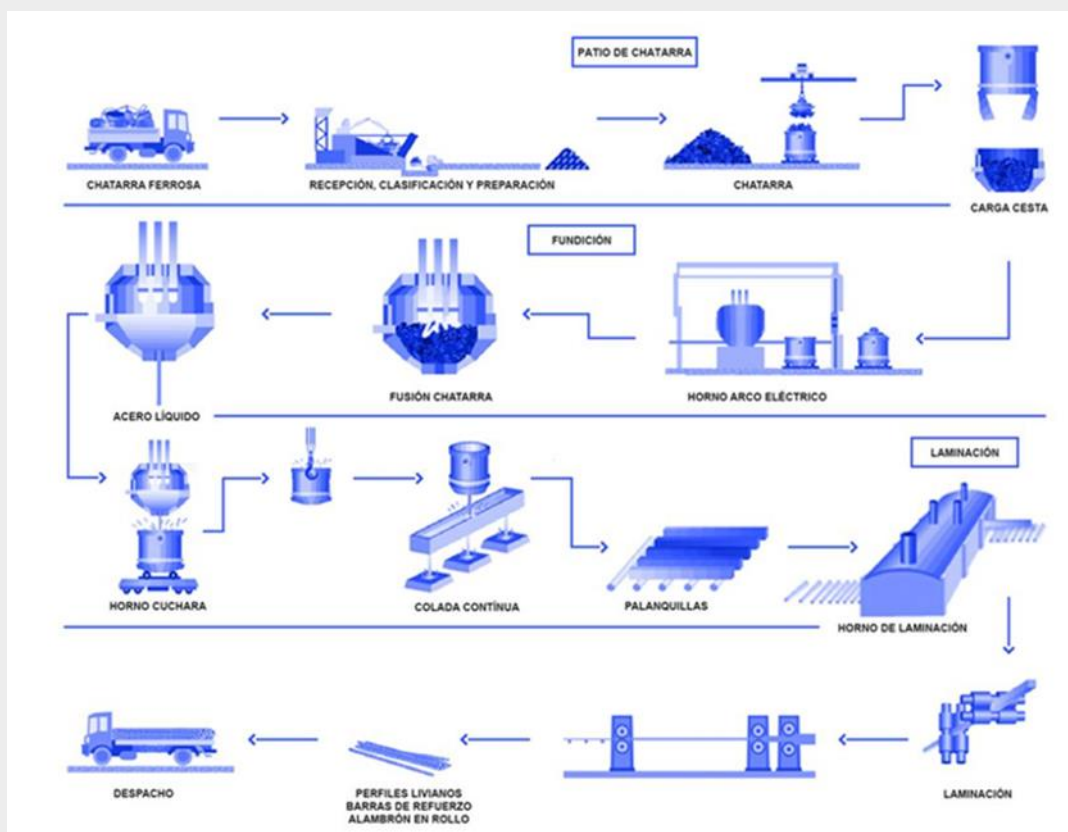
PATIO DE CHATARRA

CHATARRA FERROSA

RECEPCIÓN, CLASIFICACIÓN Y PREPARACIÓN

CHATARRA

CARGA CESTA

FUNDICIÓN

ACERO LÍQUIDO

FUSIÓN CHATARRA

HORNO ARCO ELÉCTRICO

LAMINACIÓN

HORNO CUCHARA

COLADA CONTÍNUA

PALANQUILLAS

HORNO DE LAMINACIÓN

DESPACHO

PERFILES LIVIANOS
BARRAS DE REFUERZO
ALAMBRÓN EN ROLLO

LAMINACIÓN